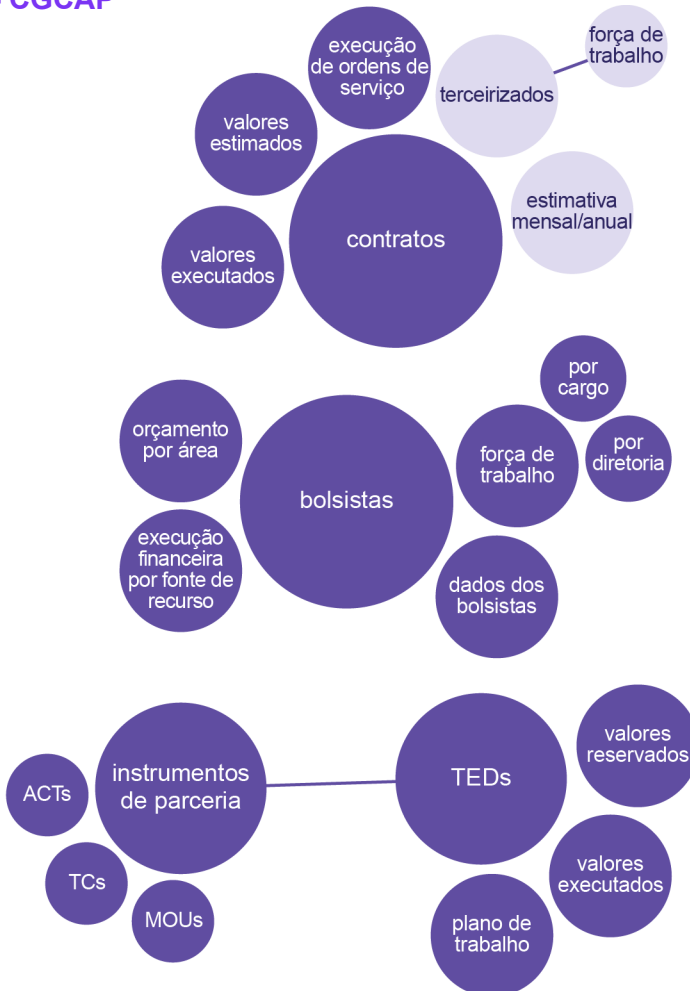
CGCAP

execução de ordens de serviço

força de trabalho

terceirizados

valores estimados

contratos

estimativa mensal/anual

valores executados

por cargo

orçamento por área

força de trabalho

por diretoria

bolsistas

execução financeira por fonte de recurso

dados dos bolsistas

instrumentos de parceria

TEDs

valores reservados

ACTs

TCs

MOUs

valores executados

plano de trabalho